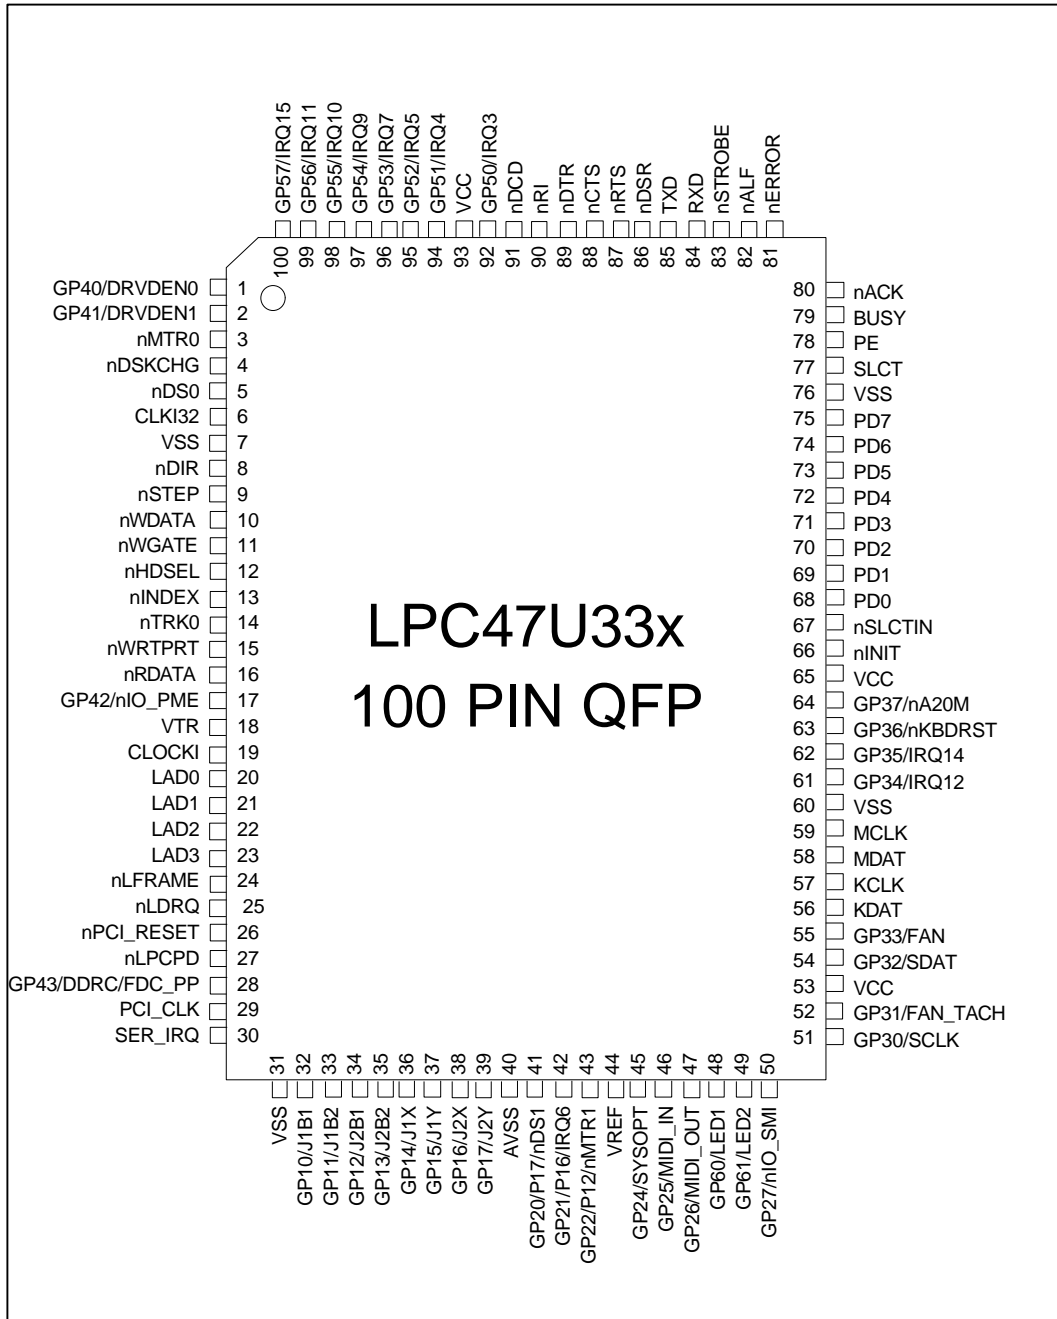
GP57/IRQ15
GP56/IRQ11
GP55/IRQ10
GP54/IRQ9
GP53/IRQ7
GP52/IRQ5
GP51/IRQ4
VCC
GP50/IRQ3
nDCD
nRI
nDTR
nCTS
nRTS
nDSR
TXD
RXD
nSTROBE
nALF
nERROR

100 99 98 97 96 95 94 93 92 91 90 89 88 87 86 85 84 83 82 81

GP40/DRVDEN0 1
GP41/DRVDEN1 2
nMTR0 3
nDSKCHG 4
nDS0 5
CLKI32 6
VSS 7
nDIR 8
nSTEP 9
nWDATA 10
nWGATE 11
nHDSEL 12
nINDEX 13
nTRK0 14
nWRTPRT 15
nRDATA 16
GP42/nIO_PME 17
VTR 18
CLOCKI 19
LAD0 20
LAD1 21
LAD2 22
LAD3 23
nLFRAME 24
nLDRQ 25
nPCI_RESET 26
nLPCPD 27
GP43/DDRC/FDC_PP 28
PCI_CLK 29
SER_IRQ 30

LPC47U33x
100 PIN QFP

80 nACK
79 BUSY
78 PE
77 SLCT
76 VSS
75 PD7
74 PD6
73 PD5
72 PD4
71 PD3
70 PD2
69 PD1
68 PD0
67 nSLCTIN
66 nINIT
65 VCC
64 GP37/nA20M
63 GP36/nKBDRST
62 GP35/IRQ14
61 GP34/IRQ12
60 VSS
59 MCLK
58 MDAT
57 KCLK
56 KDAT
55 GP33/FAN
54 GP32/SDAT
53 VCC
52 GP31/FAN_TACH
51 GP30/SCLK

31 32 33 34 35 36 37 38 39 40 41 42 43 44 45 46 47 48 49 50

VSS
GP10/J1B1
GP11/J1B2
GP12/J2B1
GP13/J2B2
GP14/J1X
GP15/J1Y
GP16/J2X
GP17/J2Y
AVSS
GP20/P17/nDS1
GP21/P16/IRQ6
GP22/P12/nMTR1
VREF
GP24/SYSOPT
GP25/MIDI_IN
GP26/MIDI_OUT
GP60/LED1
GP61/LED2
GP27/nIO_SMI